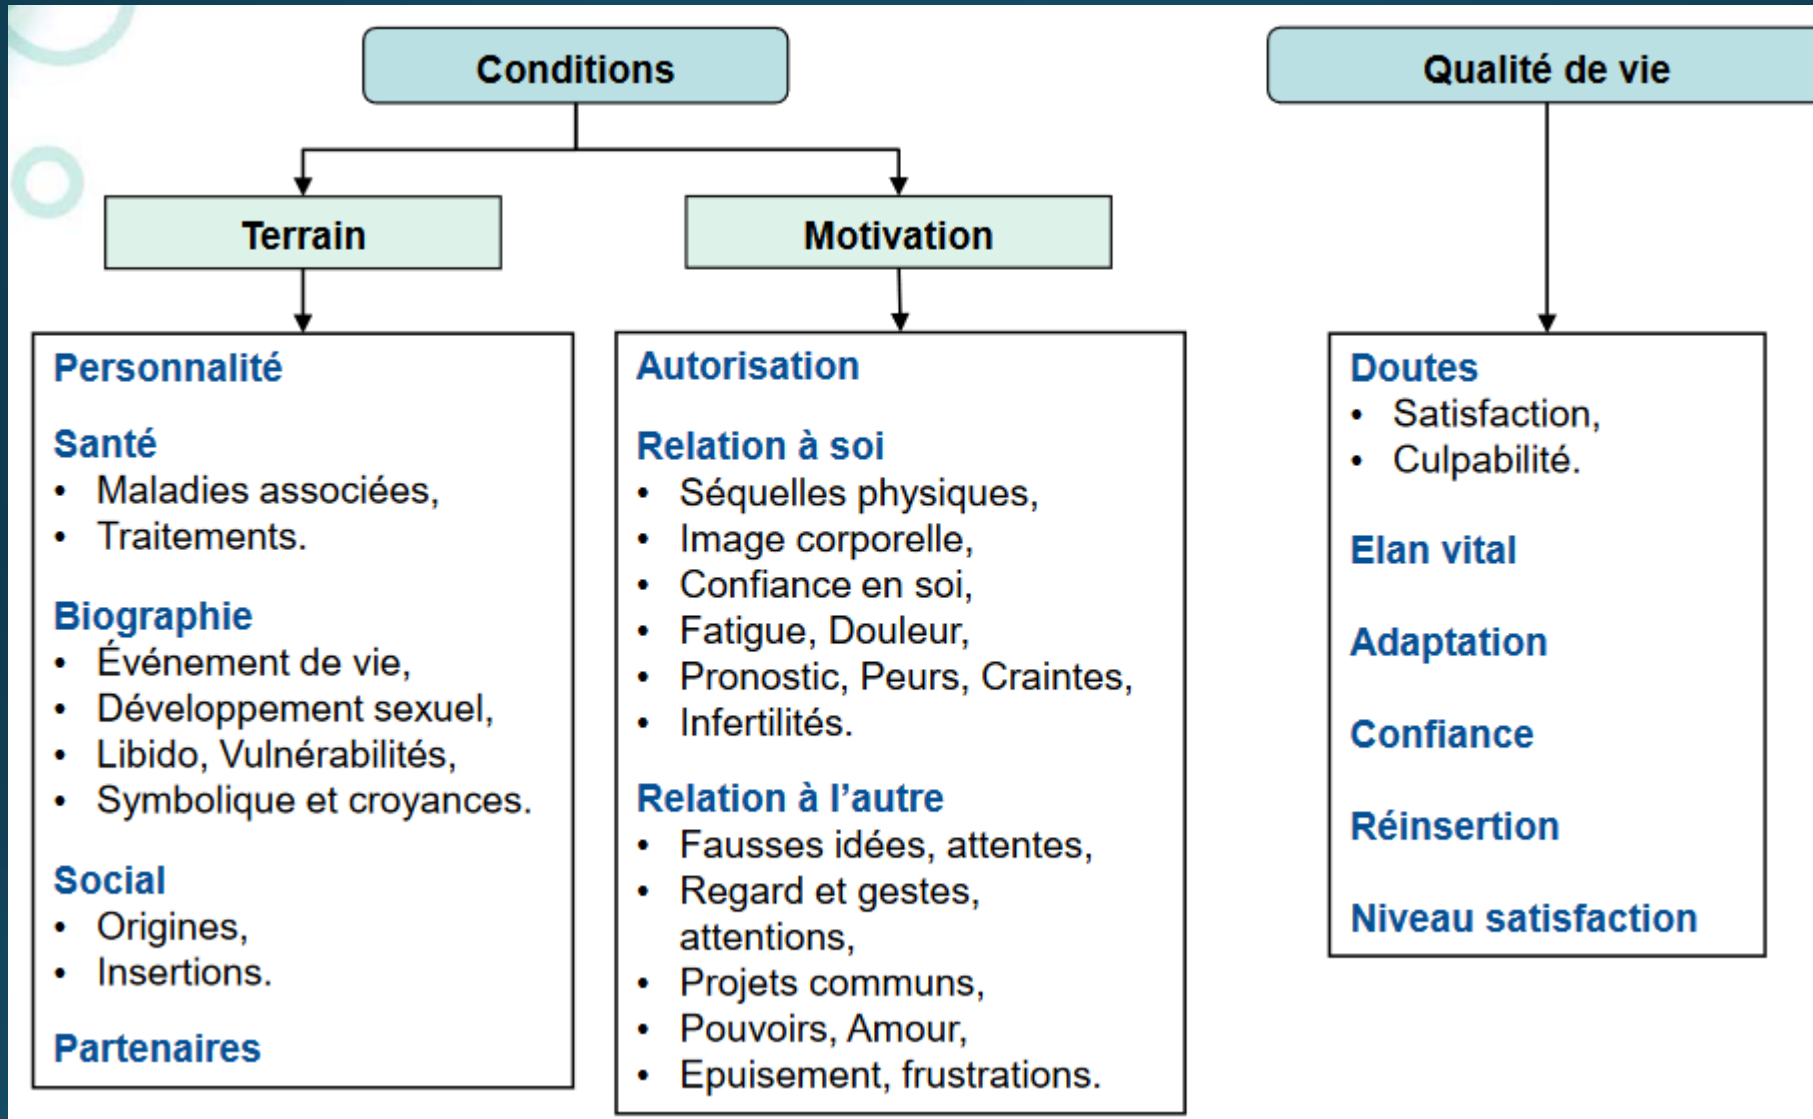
Conditions

Qualité de vie

Terrain

Motivation

Personnalité

Santé
• Maladies associées,
• Traitements.

Biographie
• Événement de vie,
• Développement sexuel,
• Libido, Vulnérabilités,
• Symbolique et croyances.

Social
• Origines,
• Insertions.

Partenaires

Autorisation

Relation à soi
• Séquelles physiques,
• Image corporelle,
• Confiance en soi,
• Fatigue, Douleur,
• Pronostic, Peurs, Craintes,
• Infertilités.

Relation à l'autre
• Fausses idées, attentes,
• Regard et gestes, attentions,
• Projets communs,
• Pouvoirs, Amour,
• Epuisement, frustrations.

Doutes
• Satisfaction,
• Culpabilité.

Elan vital

Adaptation

Confiance

Réinsertion

Niveau satisfaction